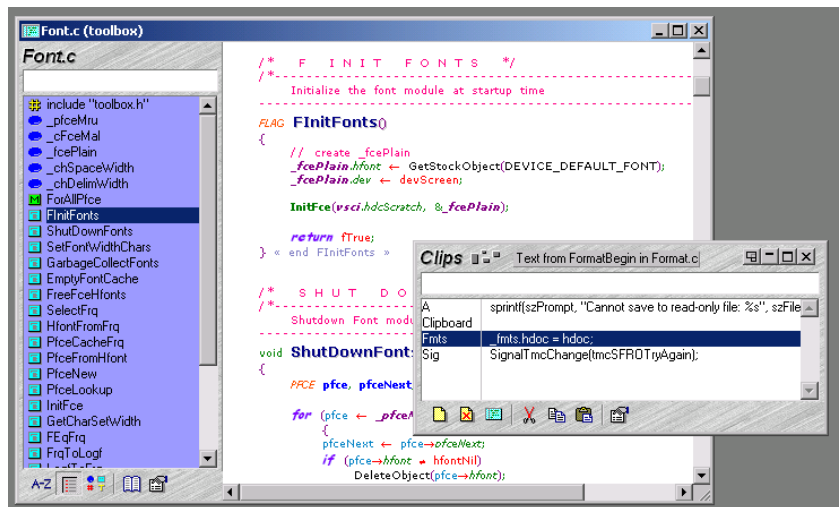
Font.c (toolbox)

Font.c

include "toolbox.h"
_pfceMru
_cFceMal
_fcePlain
_chSpaceWidth
_chDelimWidth
ForAllPfce
FInitFonts
ShutDownFonts
SetFontWidthChars
GarbageCollectFonts
EmptyFontCache
FreeFceHfonts
SelectFrq
HfontFromFrq
PfceCacheFrq
PfceFromHfont
PfceNew
PfceLookup
InitFce
GetCharSetWidth
FEqFrq
FrqToLogf
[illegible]

A-Z

/* F INIT FONTS */
/*-----------------------------------------------------------
Initialize the font module at startup time
-----------------------------------------------------------

FLAG FInitFonts()
{
// create _fcePlain
_fcePlain.hfont ← GetStockObject(DEVICE_DEFAULT_FONT);
_fcePlain.dev ← devScreen;

InitFce(vsci.hdcScratch, &_fcePlain);

return fTrue;
} « end FInitFonts »

/* S H U T D O
/*-------------------
Shutdown Font modu
-------------------

void ShutDownFont
{
PFCE pfce, pfceNext
for (pfce ← _pfceM
{
pfceNext ← pfce→pfceNext;
if (pfce→hfont ≠ hfontNil)
DeleteObject(pfce→hfont);

Clips Text from FormatBegin in Format.c

A sprintf(szPrompt, "Cannot save to read-only file: %s", szFile
Clipboard
Fmts _fmts.hdoc = hdoc;
Sig SignalTmcChange(tmcSFROTryAgain);